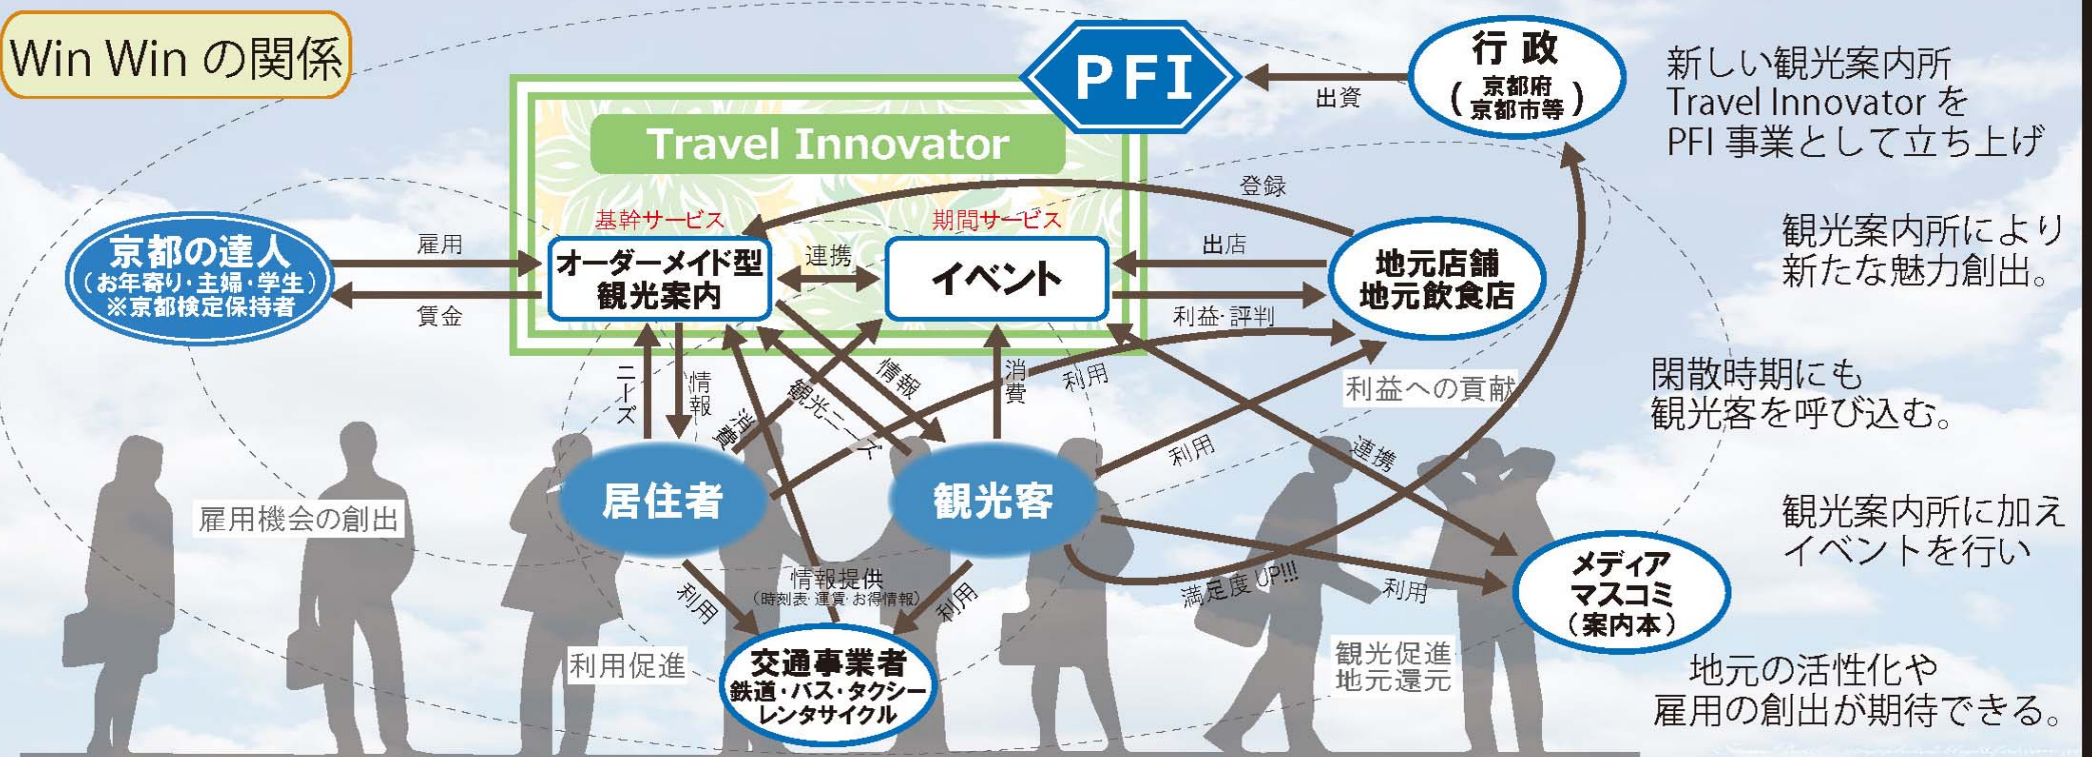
Win Win の関係

PFI

出資

行政
（京都府 京都市等）

Travel Innovator

登録

基幹サービス
期間サービス

京都の達人
（お年寄り・主婦・学生）
※京都検定保持者

雇用
賃金

オーダーメイド型
観光案内

連携

イベント

出店
利益・評判

地元店舗
地元飲食店

ニーズ
情報
消費
観光ニーズ
情報
消費
利用

利益への貢献

居住者
観光客

利用
連携

雇用機会の創出

情報提供
（時刻表・運賃・お得情報）

利用
利用

満足度UP!!!
利用

メディア
マスコミ
（案内本）

利用促進

交通事業者
鉄道・バス・タクシー
レンタサイクル

観光促進
地元還元

新しい観光案内所
Travel Innovator を
PFI 事業として立ち上げ

観光案内所により
新たな魅力創出。

閑散時期にも
観光客を呼び込む。

観光案内所に加え
イベントを行い

地元の活性化や
雇用の創出が期待できる。